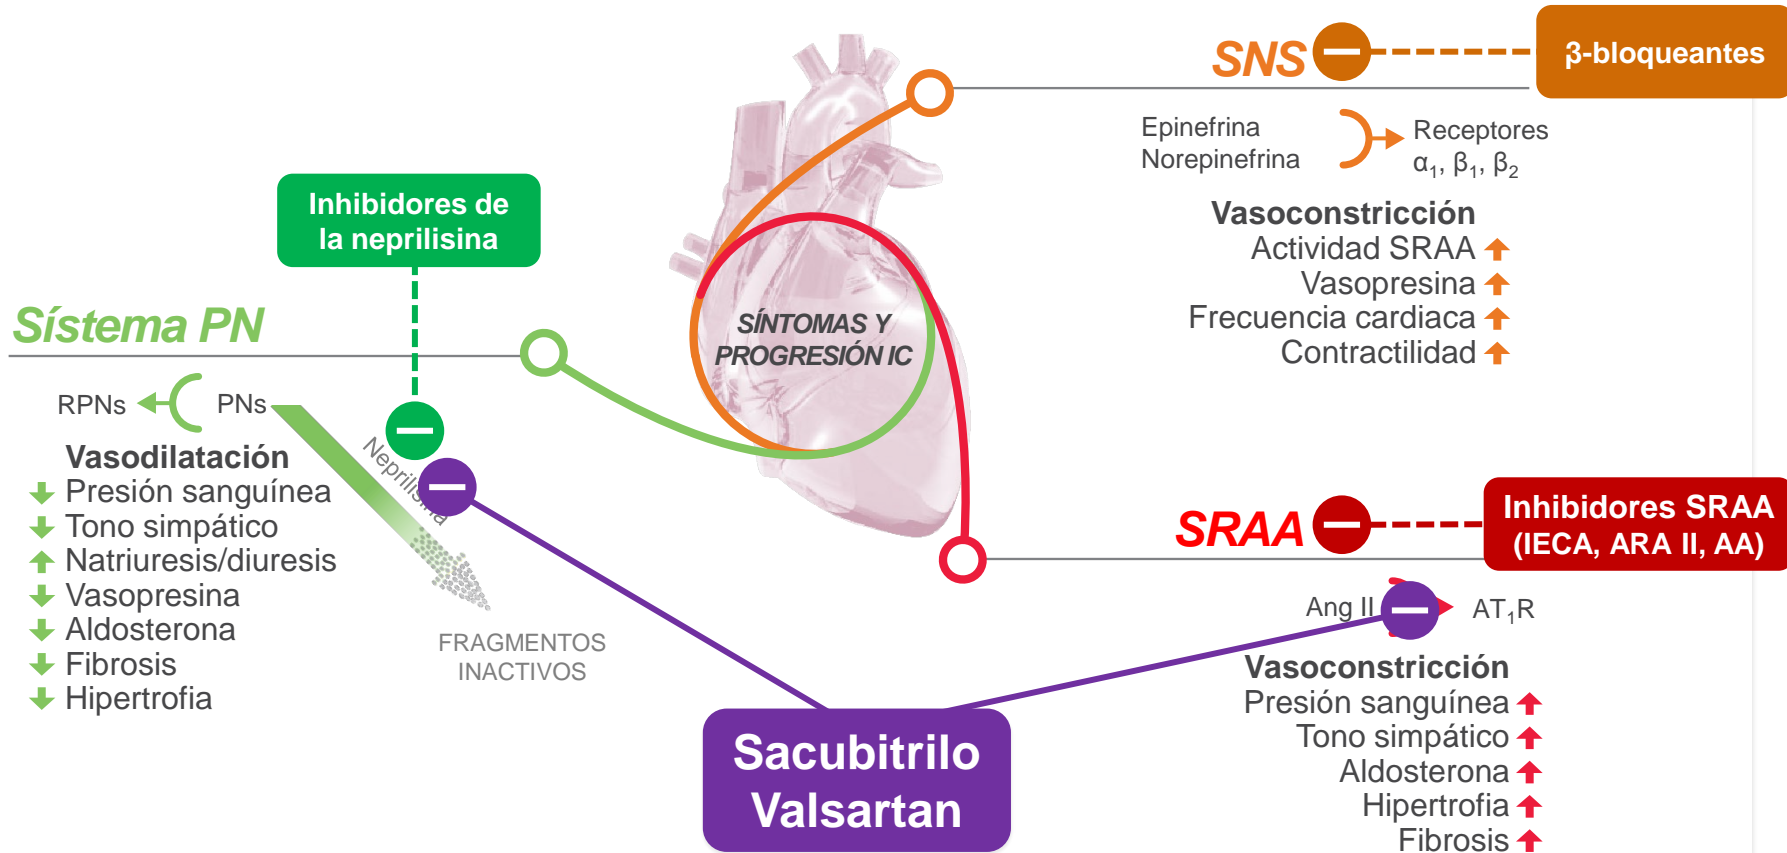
SNS

β-bloqueantes

Epinefrina
Norepinefrina

Receptores
$\alpha_1$, $\beta_1$, $\beta_2$

Vasoconstricción
Actividad SRAA
Vasopresina
Frecuencia cardiaca
Contractilidad

Inhibidores de la neprilisina

Sístema PN

RPNs PNs

Neprilisina

Vasodilatación
Presión sanguínea
Tono simpático
Natriuresis/diuresis
Vasopresina
Aldosterona
Fibrosis
Hipertrofia

SÍNTOMAS Y PROGRESIÓN IC

FRAGMENTOS INACTIVOS

SRAA

Inhibidores SRAA (IECA, ARA II, AA)

Ang II AT$_1$R

Vasoconstricción
Presión sanguínea
Tono simpático
Aldosterona
Hipertrofia
Fibrosis

Sacubitrilo Valsartan